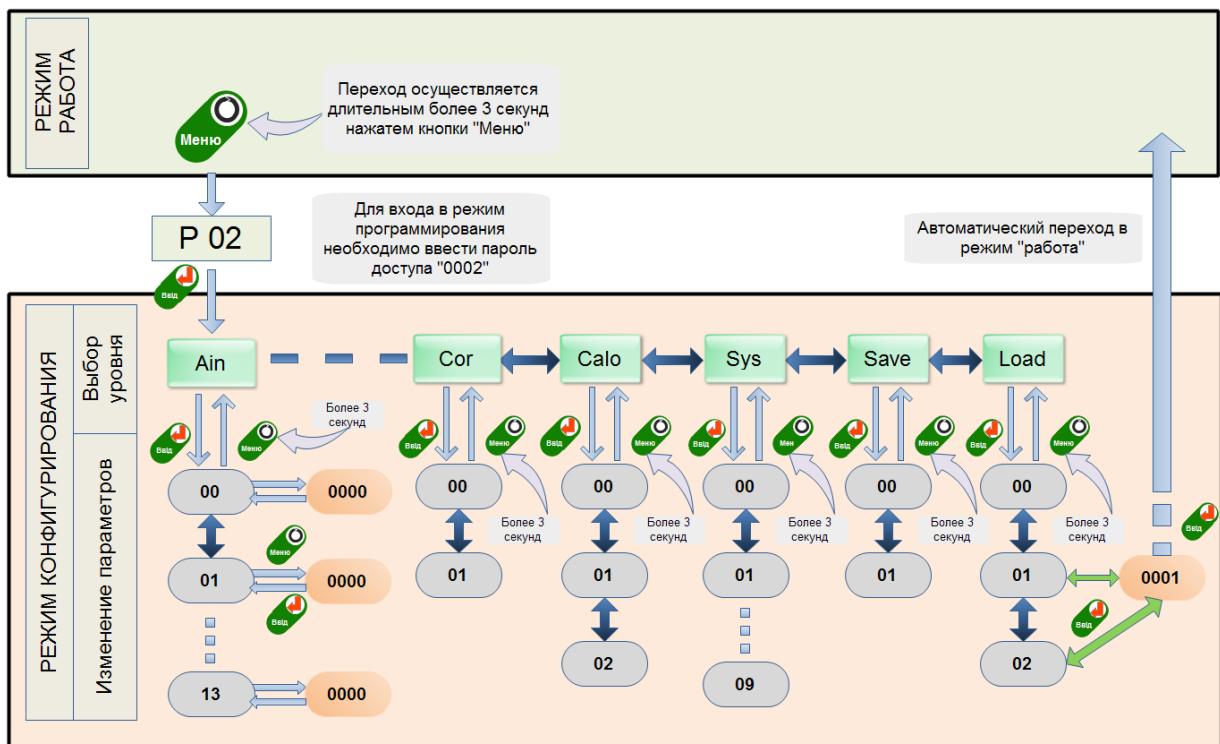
РЕЖИМ РАБОТА

Меню

Переход осуществляется длительным более 3 секунд нажатем кнопки "Меню"

P 02

Для входа в режим программирования необходимо ввести пароль доступа "0002"

Ввід

Автоматический переход в режим "работа"

РЕЖИМ КОНФИГУРИРОВАНИЯ

Выбор уровня

Изменение параметров

Ain

Cor

Calo

Sys

Save

Load

Ввід

Меню

Более 3 секунд

00

0000

01

0000

13

0000

Ввід

Меню

Более 3 секунд

00

01

Ввід

Меню

Более 3 секунд

00

01

02

Ввід

Мен

Более 3 секунд

00

01

09

Ввід

Меню

Более 3 секунд

00

01

Ввід

Меню

Более 3 секунд

00

01

02

0001

Ввід

Ввід